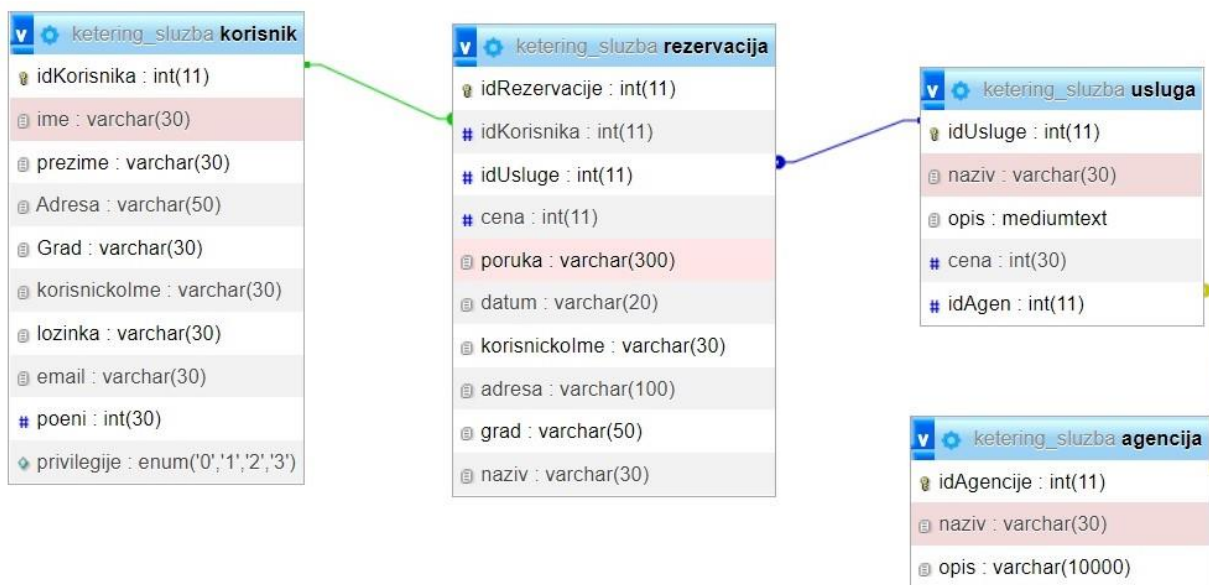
v ketering_sluzba korisnik
idKorisnika : int(11)
ime : varchar(30)
prezime : varchar(30)
Adresa : varchar(50)
Grad : varchar(30)
korisnickoIme : varchar(30)
lozinka : varchar(30)
email : varchar(30)
poeni : int(30)
privilegije : enum('0','1','2','3')

v ketering_sluzba rezervacija
idRezervacije : int(11)
idKorisnika : int(11)
idUsluge : int(11)
cena : int(11)
poruka : varchar(300)
datum : varchar(20)
korisnickoIme : varchar(30)
adresa : varchar(100)
grad : varchar(50)
naziv : varchar(30)

v ketering_sluzba usluga
idUsluge : int(11)
naziv : varchar(30)
opis : mediumtext
cena : int(30)
idAgen : int(11)

v ketering_sluzba agencija
idAgencije : int(11)
naziv : varchar(30)
opis : varchar(10000)